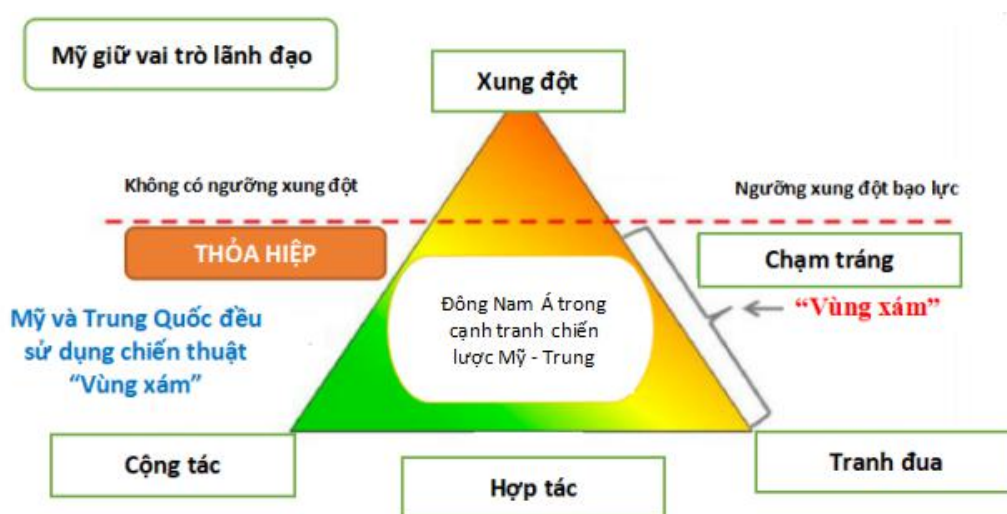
Mỹ giữ vai trò lãnh đạo

Xung đột

Không có ngưỡng xung đột

Ngưỡng xung đột bạo lực

THỎA HIỆP

Chạm tráng

Mỹ và Trung Quốc đều sử dụng chiến thuật "Vùng xám"

Đông Nam Á trong cạnh tranh chiến lược Mỹ - Trung

"Vùng xám"

Cộng tác

Hợp tác

Tranh đua